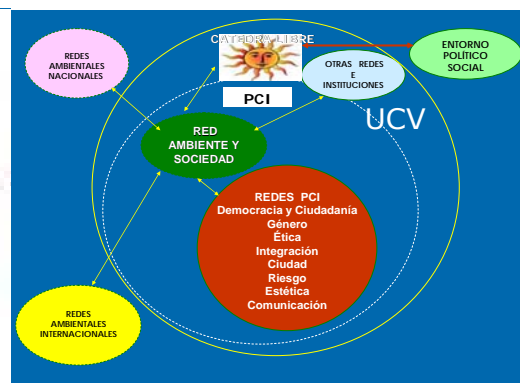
REDES AMBIENTALES NACIONALES

CATEDRA LIBRE

PCI

ENTORNO POLÍTICO SOCIAL

OTRAS REDES E INSTITUCIONES

UCV

RED AMBIENTE Y SOCIEDAD

REDES PCI
Democracia y Ciudadanía
Género
Ética
Integración
Ciudad
Riesgo
Estética
Comunicación

REDES AMBIENTALES INTERNACIONALES